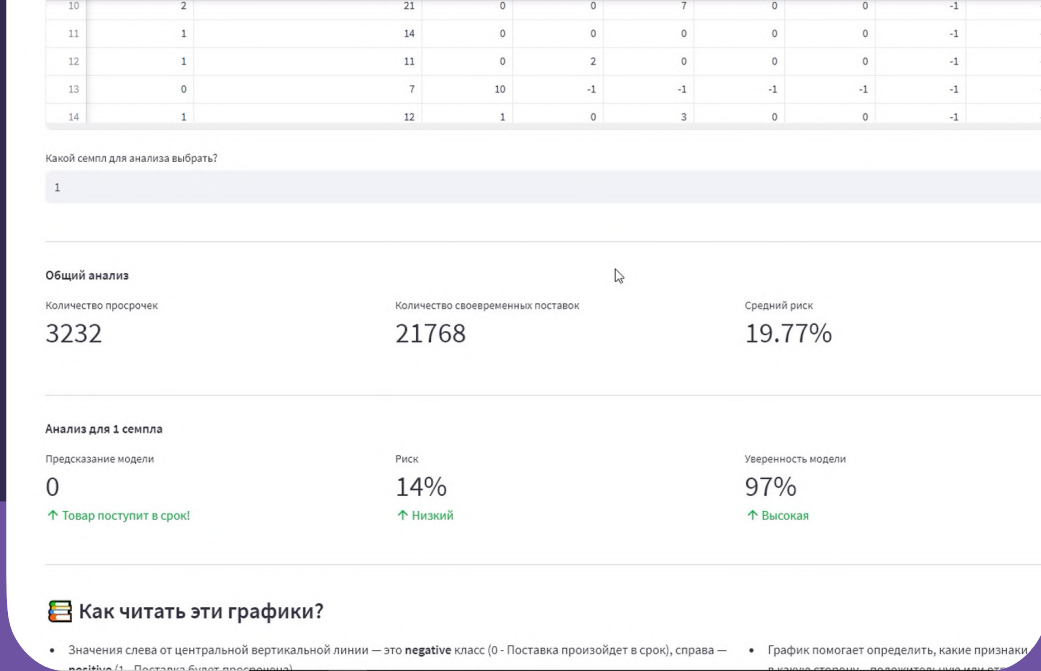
| 10 | 2 | 21 | 0 | 0 | 7 | 0 | 0 | -1 |
|---|---|---|---|---|---|---|---|---|
| 11 | 1 | 14 | 0 | 0 | 0 | 0 | 0 | -1 |
| 12 | 1 | 11 | 0 | 2 | 0 | 0 | 0 | -1 |
| 13 | 0 | 7 | 10 | -1 | -1 | -1 | -1 | -1 |
| 14 | 1 | 12 | 1 | 0 | 3 | 0 | 0 | -1 |

Какой семпл для анализа выбрать?

1

Общий анализ

Количество просрочек
3232

Количество своевременных поставок
21768

Средний риск
19.77%

Анализ для 1 семпла

Предсказание модели
0
↑ Товар поступит в срок!

Риск
14%
↑ Низкий

Уверенность модели
97%
↑ Высокая

Как читать эти графики?

• Значения слева от центральной вертикальной линии — это **negative** класс (0 - Поставка произойдет в срок), справа — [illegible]

• График помогает определить, какие признаки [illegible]